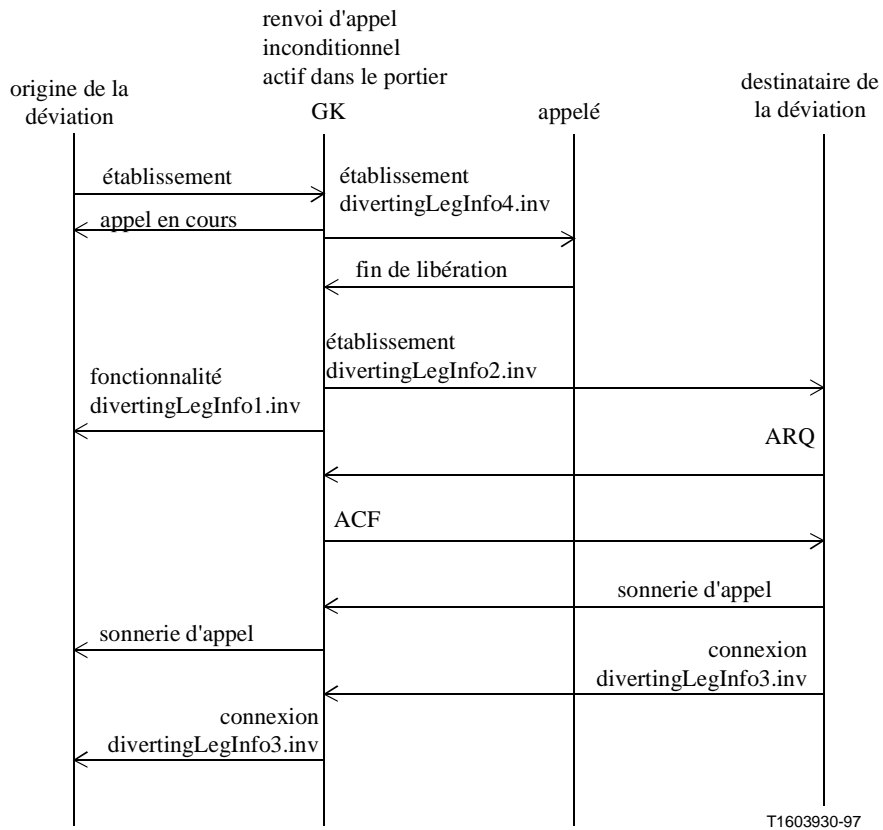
renvoi d'appel inconditionnel actif dans le portier

origine de la déviation

GK

appelé

destinataire de la déviation

établissement

établissement divertingLegInfo4.inv

appel en cours

fin de libération

établissement divertingLegInfo2.inv

fonctionnalité divertingLegInfo1.inv

ARQ

ACF

sonnerie d'appel

sonnerie d'appel

connexion divertingLegInfo3.inv

connexion divertingLegInfo3.inv

T1603930-97